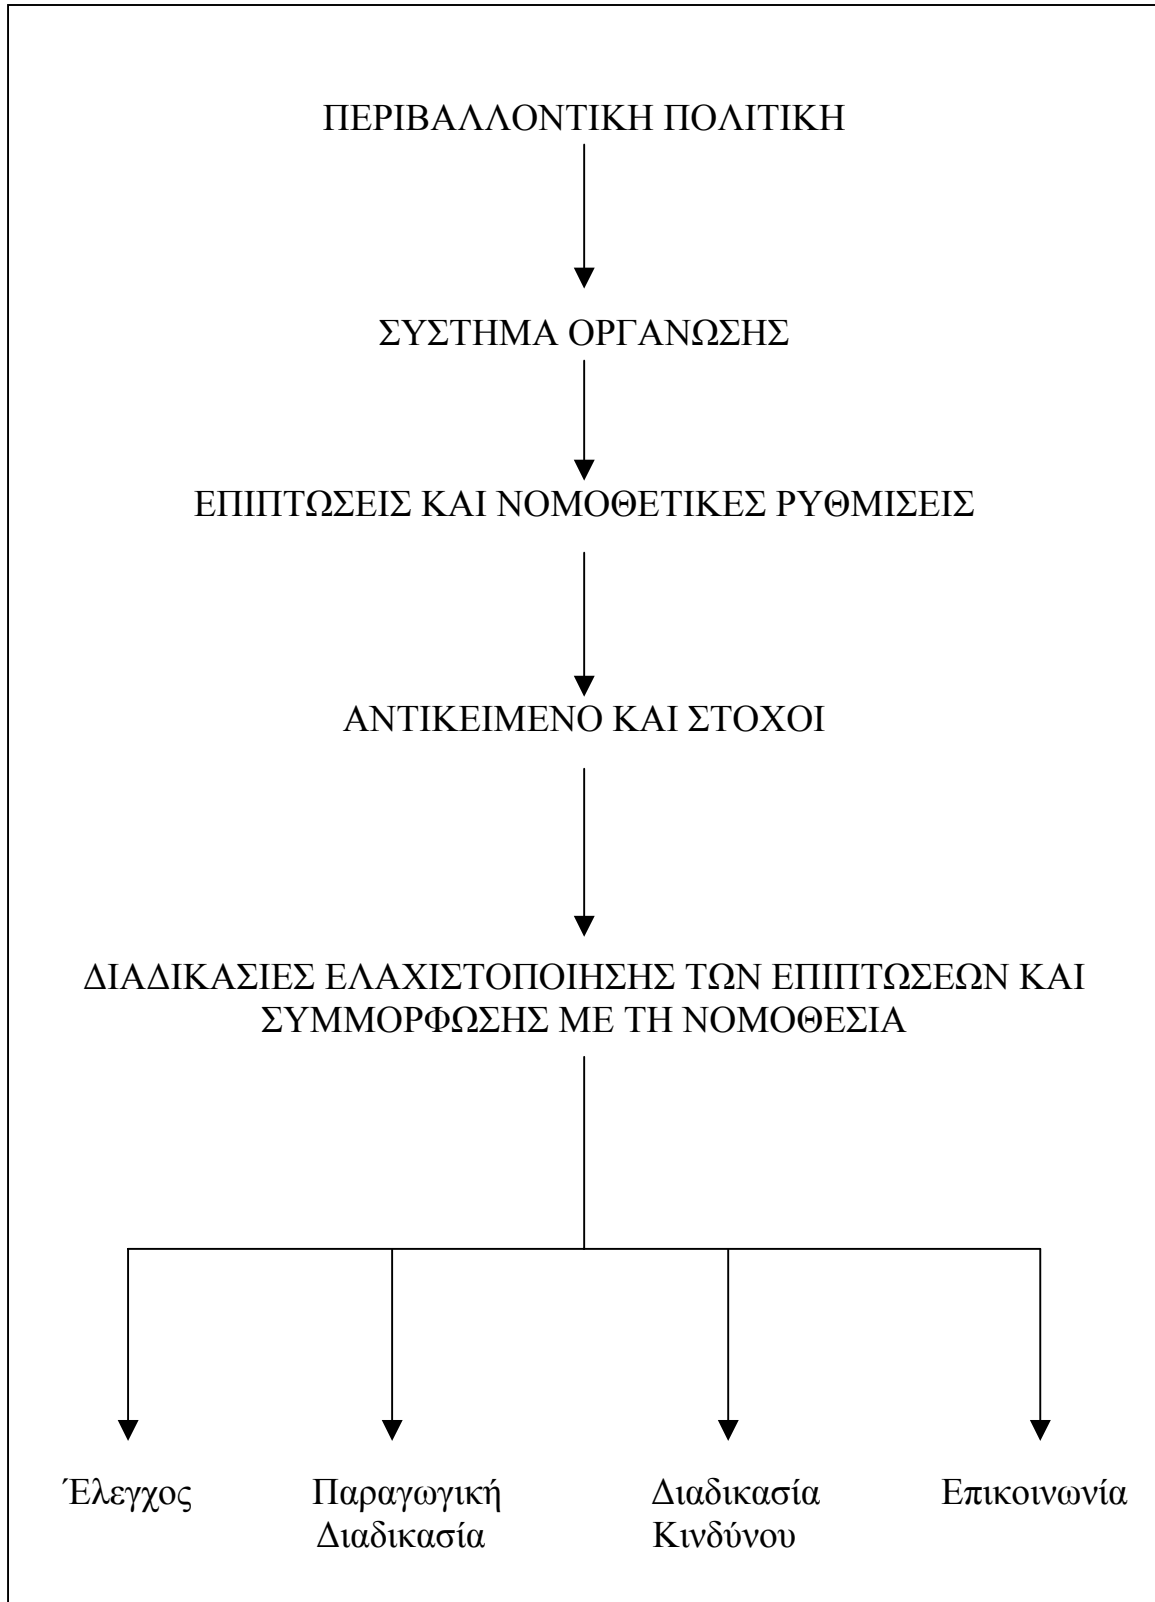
ΠΕΡΙΒΑΛΛΟΝΤΙΚΗ ΠΟΛΙΤΙΚΗ

ΣΥΣΤΗΜΑ ΟΡΓΑΝΩΣΗΣ

ΕΠΙΠΤΩΣΕΙΣ ΚΑΙ ΝΟΜΟΘΕΤΙΚΕΣ ΡΥΘΜΙΣΕΙΣ

ΑΝΤΙΚΕΙΜΕΝΟ ΚΑΙ ΣΤΟΧΟΙ

ΔΙΑΔΙΚΑΣΙΕΣ ΕΛΑΧΙΣΤΟΠΟΙΗΣΗΣ ΤΩΝ ΕΠΙΠΤΩΣΕΩΝ ΚΑΙ ΣΥΜΜΟΡΦΩΣΗΣ ΜΕ ΤΗ ΝΟΜΟΘΕΣΙΑ

Έλεγχος

Παραγωγική Διαδικασία

Διαδικασία Κινδύνου

Επικοινωνία